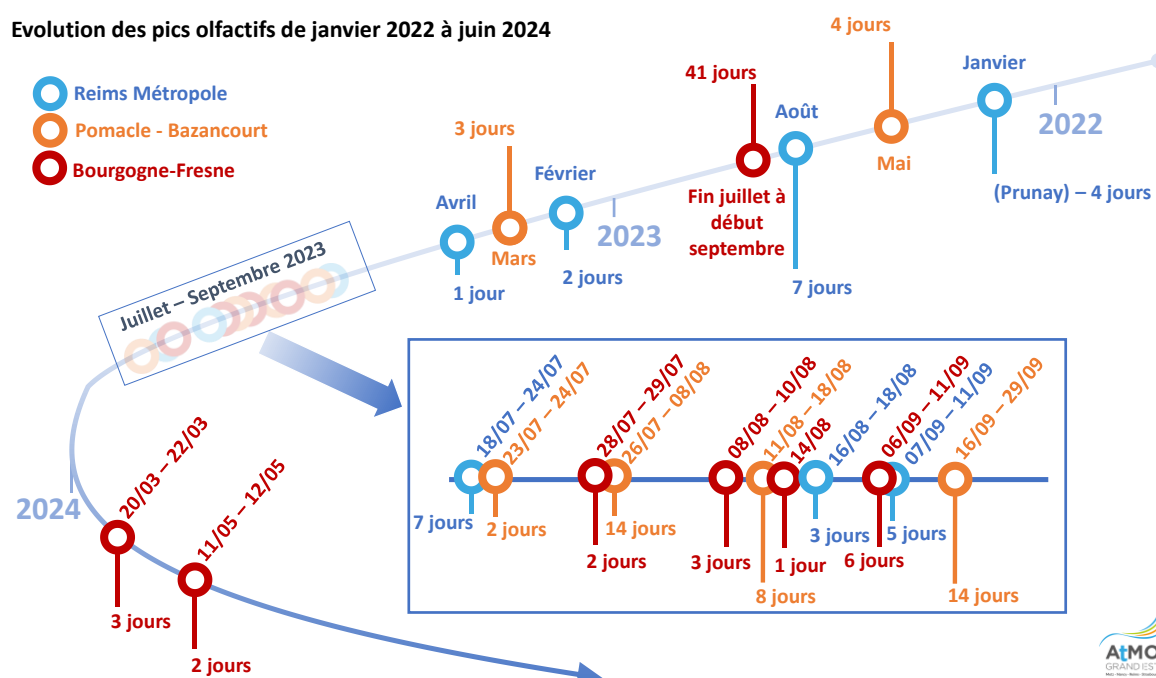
Evolution des pics olfactifs de janvier 2022 à juin 2024

Reims Métropole
Pomacle - Bazancourt
Bourgogne-Fresne

4 jours
Janvier
2022
Mai
(Prunay) – 4 jours
41 jours
Août
Fin juillet à début septembre
7 jours
3 jours
Février
2023
Avril
Mars
2 jours
1 jour

Juillet – Septembre 2023

18/07 – 24/07
23/07 – 24/07
28/07 – 29/07
26/07 – 08/08
08/08 – 10/08
11/08 – 18/08
14/08
16/08 – 18/08
06/09 – 11/09
07/09 – 11/09
16/09 – 29/09
7 jours
2 jours
2 jours
14 jours
3 jours
8 jours
1 jour
3 jours
6 jours
5 jours
14 jours

2024
20/03 – 22/03
11/05 – 12/05
3 jours
2 jours

AtMO GRAND EST